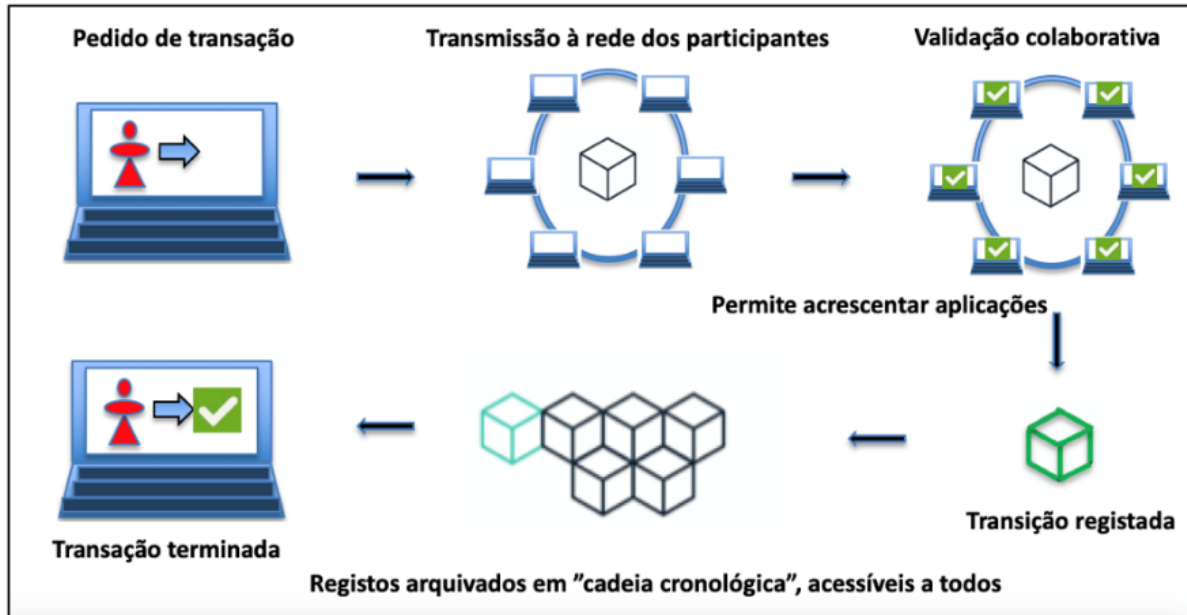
Pedido de transação

Transmissão à rede dos participantes

Validação colaborativa

Permite acrescentar aplicações

Transição registada

Transação terminada

Registos arquivados em ”cadeia cronológica”, acessíveis a todos